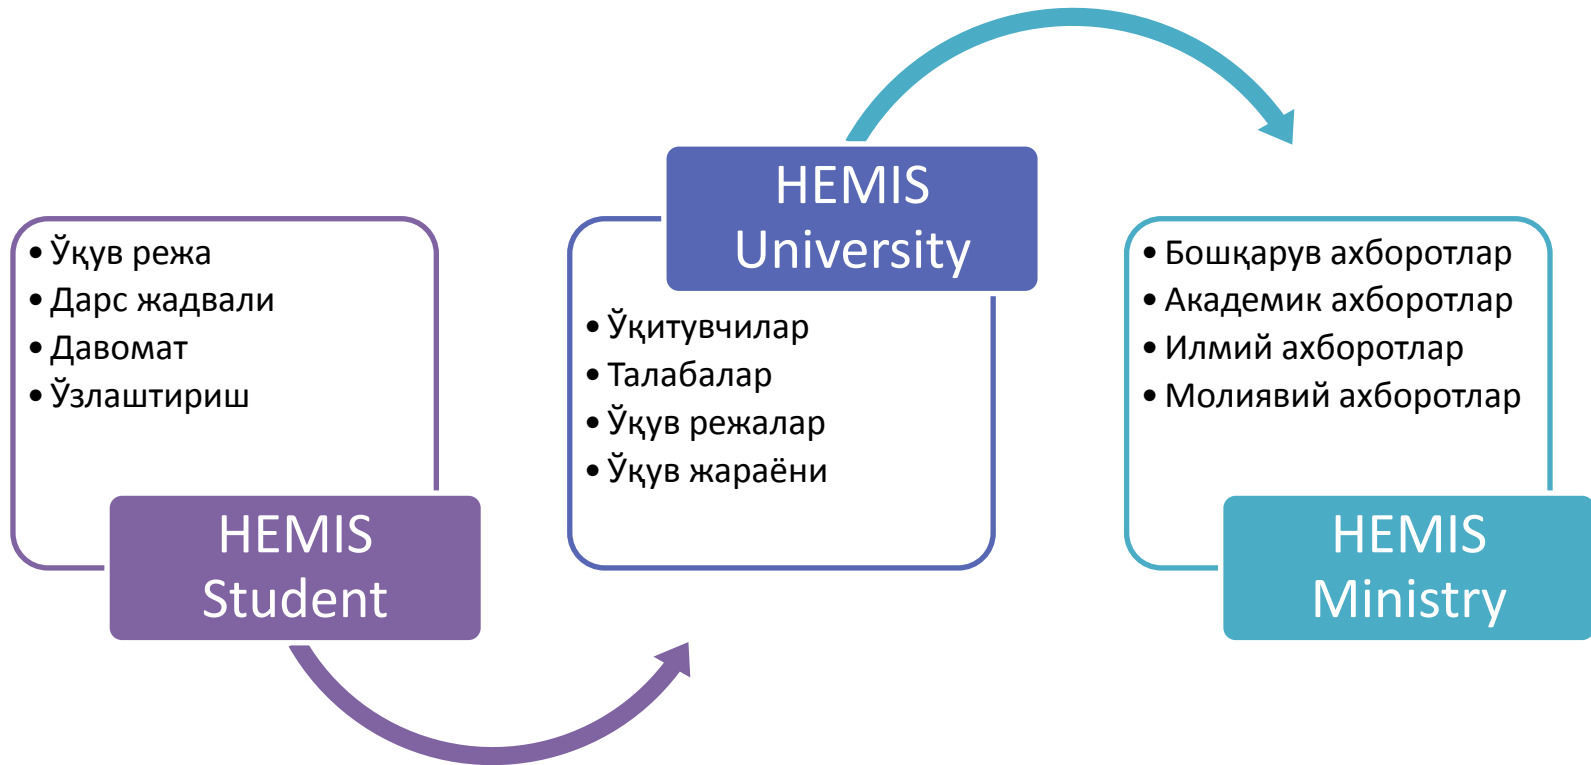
• Ўқув режа
• Дарс жадвали
• Давомат
• Ўзлаштириш

HEMIS Student

HEMIS University

• Ўқитувчилар
• Талабалар
• Ўқув режалар
• Ўқув жараёни

• Бошқарув ахборотлар
• Академик ахборотлар
• Илмий ахборотлар
• Молиявий ахборотлар

HEMIS Ministry